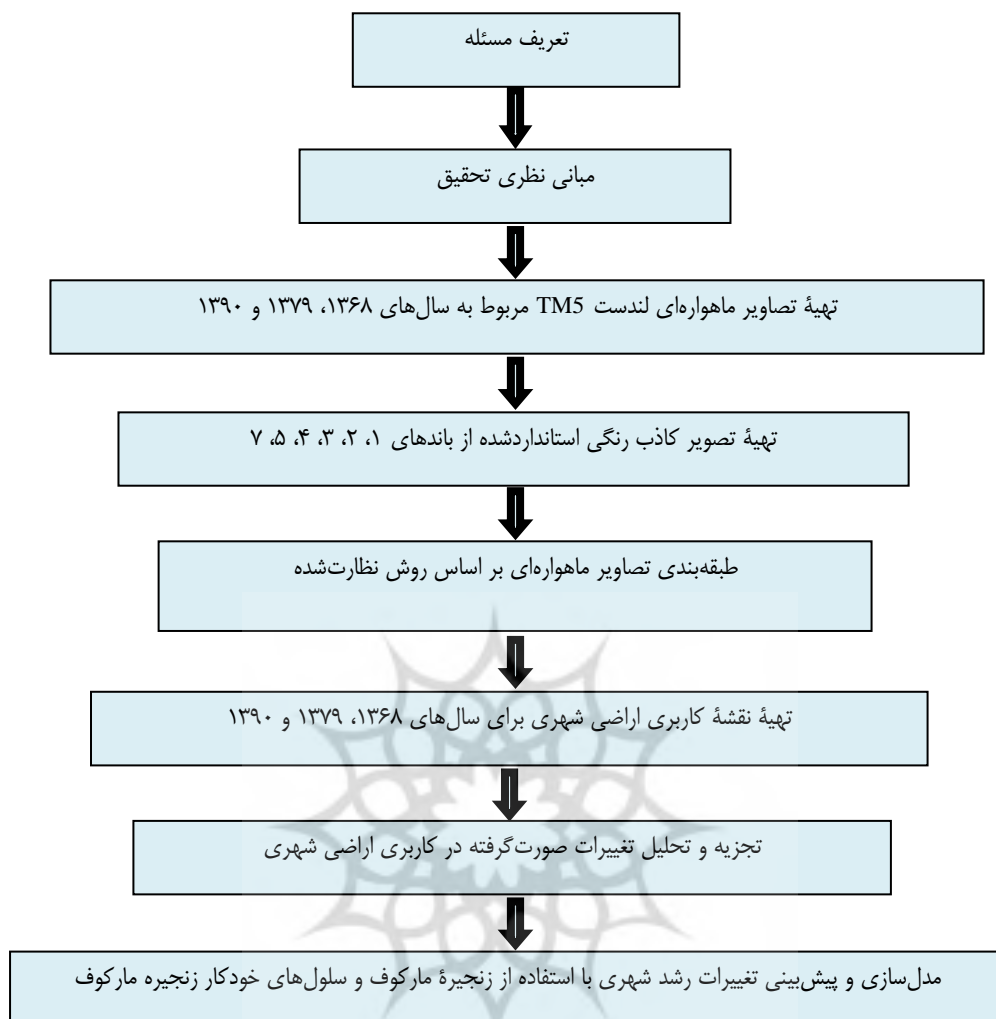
تعریف مسئله

مبانی نظری تحقیق

تهیهٔ تصاویر ماهواره‌ای لندست TM5 مربوط به سال‌های ۱۳۶۸، ۱۳۷۹ و ۱۳۹۰

تهیهٔ تصویر کاذب رنگی استانداردشده از باندهای ۱، ۲، ۳، ۴، ۵، ۷

طبقه‌بندی تصاویر ماهواره‌ای بر اساس روش نظارت‌شده

تهیهٔ نقشهٔ کاربری اراضی شهری برای سال‌های ۱۳۶۸، ۱۳۷۹ و ۱۳۹۰

تجزیه و تحلیل تغییرات صورت‌گرفته در کاربری اراضی شهری

مدل‌سازی و پیش‌بینی تغییرات رشد شهری با استفاده از زنجیرهٔ مارکوف و سلول‌های خودکار زنجیره مارکوف